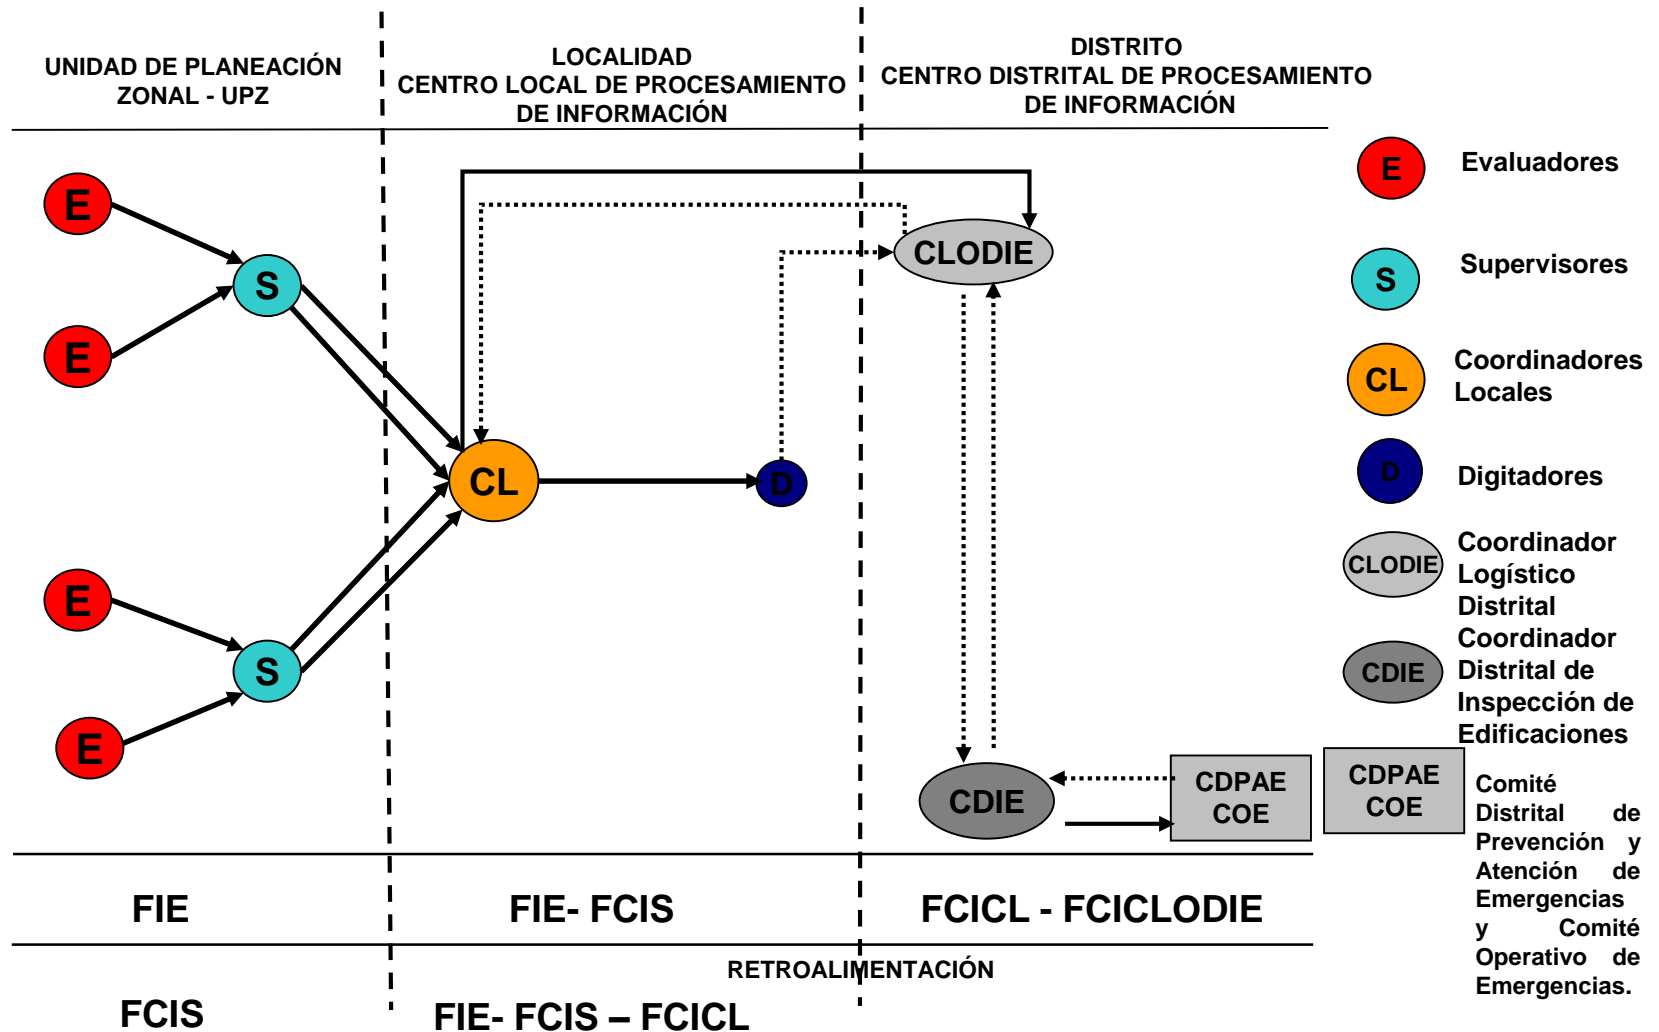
UNIDAD DE PLANEACIÓN ZONAL - UPZ

LOCALIDAD
CENTRO LOCAL DE PROCESAMIENTO DE INFORMACIÓN

DISTRITO
CENTRO DISTRITAL DE PROCESAMIENTO DE INFORMACIÓN

E
E
S
E
E
S
CL
D
CLODIE
CDIE
CDPAE COE

E Evaluadores
S Supervisores
CL Coordinadores Locales
D Digitadores
CLODIE Coordinador Logístico Distrital
CDIE Coordinador Distrital de Inspección de Edificaciones
CDPAE COE Comité Distrital de Prevención y Atención de Emergencias y Comité Operativo de Emergencias.

FIE
FIE- FCIS
FCICL - FCICLODIE

RETROALIMENTACIÓN

FCIS
FIE- FCIS – FCICL